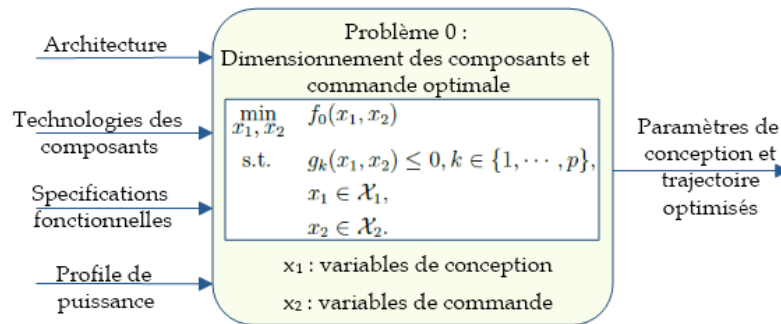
Architecture

Technologies des composants

Specifications fonctionnelles

Profile de puissance

Problème 0 :
Dimensionnement des composants et commande optimale

$\min_{x_1, x_2} \quad f_0(x_1, x_2)$

s.t. $\quad g_k(x_1, x_2) \leq 0, k \in \{1, \cdots, p\},$

$x_1 \in \mathcal{X}_1,$

$x_2 \in \mathcal{X}_2.$

$x_1$ : variables de conception

$x_2$ : variables de commande

Paramètres de conception et trajectoire optimisés